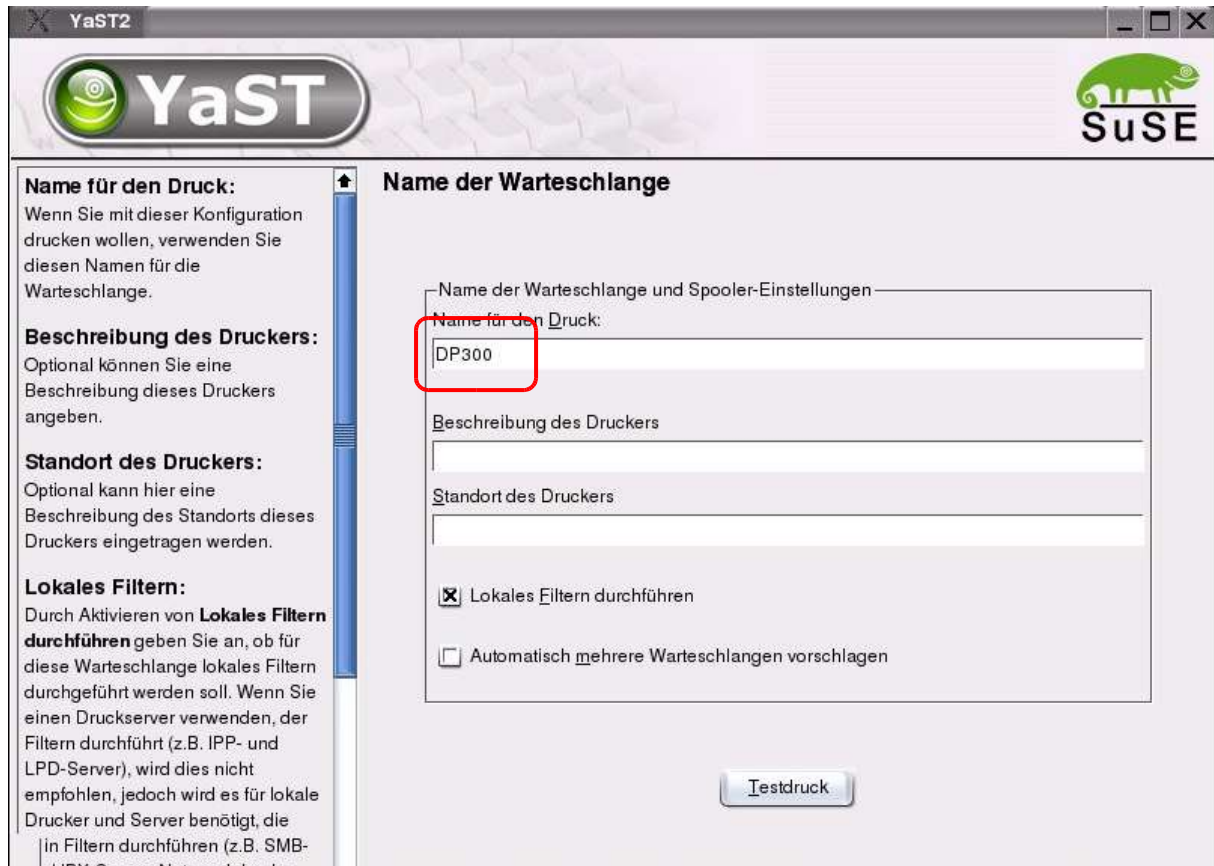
YaST2

YaST

SuSE

Name für den Druck:
Wenn Sie mit dieser Konfiguration drucken wollen, verwenden Sie diesen Namen für die Warteschlange.

Beschreibung des Druckers:
Optional können Sie eine Beschreibung dieses Druckers angeben.

Standort des Druckers:
Optional kann hier eine Beschreibung des Standorts dieses Druckers eingetragen werden.

Lokales Filtern:
Durch Aktivieren von **Lokales Filtern durchführen** geben Sie an, ob für diese Warteschlange lokales Filtern durchgeführt werden soll. Wenn Sie einen Druckserver verwenden, der Filtern durchführt (z.B. IPP- und LPD-Server), wird dies nicht empfohlen, jedoch wird es für lokale Drucker und Server benötigt, die in Filtern durchführen (z.B. SMB-

Name der Warteschlange

Name der Warteschlange und Spooler-Einstellungen

Name für den Druck:

DP300

Beschreibung des Druckers

Standort des Druckers

Lokales Filtern durchführen

Automatisch mehrere Warteschlangen vorschlagen

Testdruck